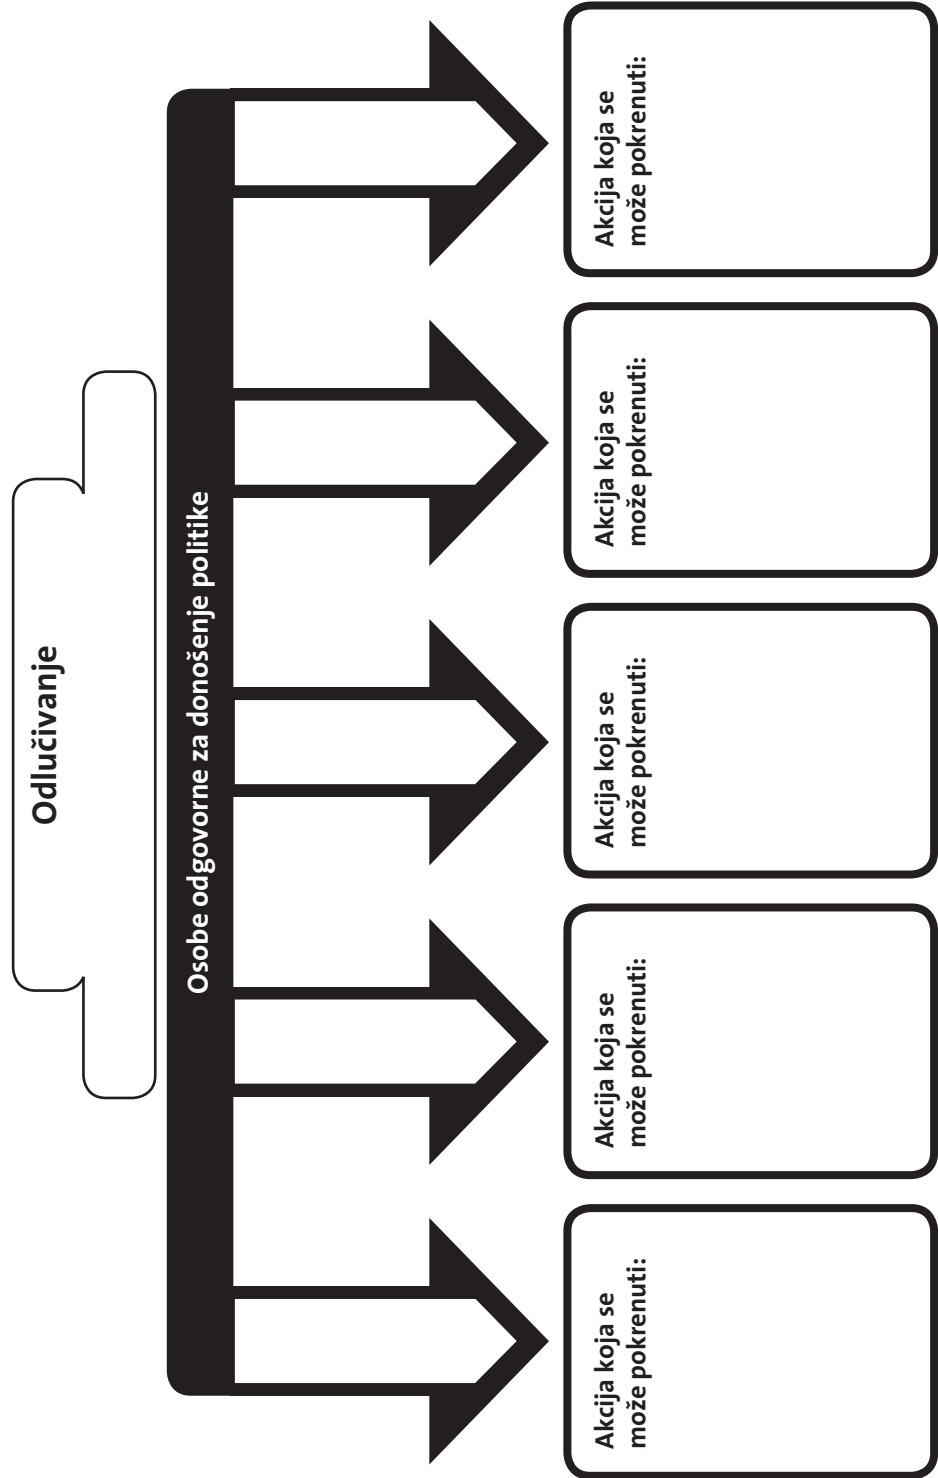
Odlučivanje

Osobe odgovorne za donošenje politike

Akcija koja se može pokrenuti:

Akcija koja se može pokrenuti:

Akcija koja se može pokrenuti:

Akcija koja se može pokrenuti:

Akcija koja se može pokrenuti: